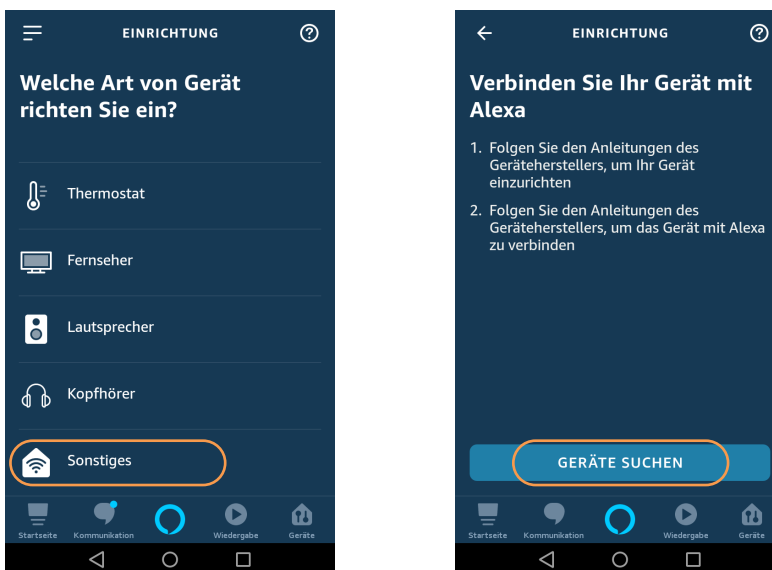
EINRICHTUNG

Welche Art von Gerät richten Sie ein?

Thermostat

Fernseher

Lautsprecher

Kopfhörer

Sonstiges

Startseite Kommunikation Wiedergabe Geräte

EINRICHTUNG

Verbinden Sie Ihr Gerät mit Alexa

1. Folgen Sie den Anleitungen des Geräteherstellers, um Ihr Gerät einzurichten

2. Folgen Sie den Anleitungen des Geräteherstellers, um das Gerät mit Alexa zu verbinden

GERÄTE SUCHEN

Startseite Kommunikation Wiedergabe Geräte